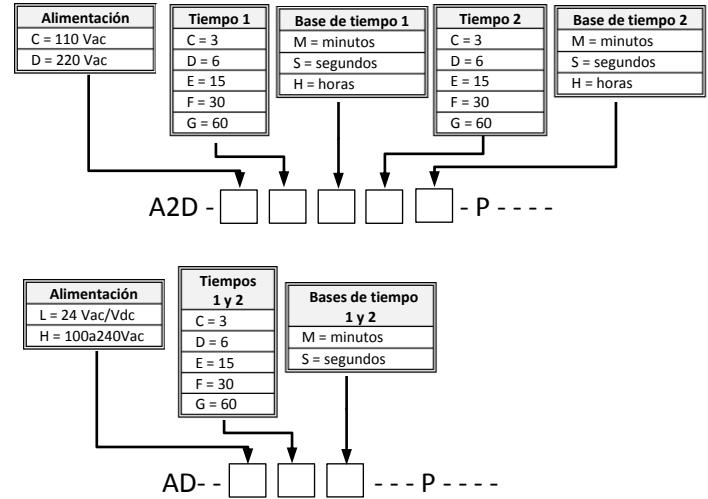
| Alimentación |
|---|
| C = 110 Vac |
| D = 220 Vac |

| Tiempo 1 |
|---|
| C = 3 |
| D = 6 |
| E = 15 |
| F = 30 |
| G = 60 |

| Base de tiempo 1 |
|---|
| M = minutos |
| S = segundos |
| H = horas |

| Tiempo 2 |
|---|
| C = 3 |
| D = 6 |
| E = 15 |
| F = 30 |
| G = 60 |

| Base de tiempo 2 |
|---|
| M = minutos |
| S = segundos |
| H = horas |

A2D - - P - - - -

| Alimentación |
|---|
| L = 24 Vac/Vdc |
| H = 100a240Vac |

| Tiempos 1 y 2 |
|---|
| C = 3 |
| D = 6 |
| E = 15 |
| F = 30 |
| G = 60 |

| Bases de tiempo 1 y 2 |
|---|
| M = minutos |
| S = segundos |

AD- - - - - P - - - -